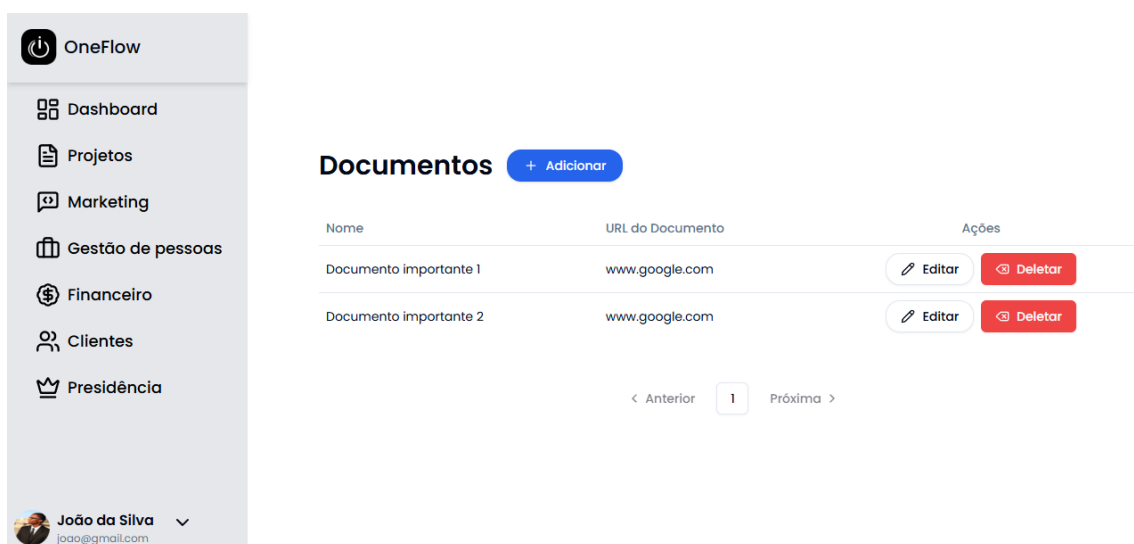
OneFlow

Dashboard
Projetos
Marketing
Gestão de pessoas
Financeiro
Clientes
Presidência

João da Silva
joao@gmail.com

Documentos + Adicionar

| Nome | URL do Documento | Ações |
|---|---|---|
| Documento importante 1 | www.google.com | Editar Deletar |
| Documento importante 2 | www.google.com | Editar Deletar |

< Anterior 1 Próxima >